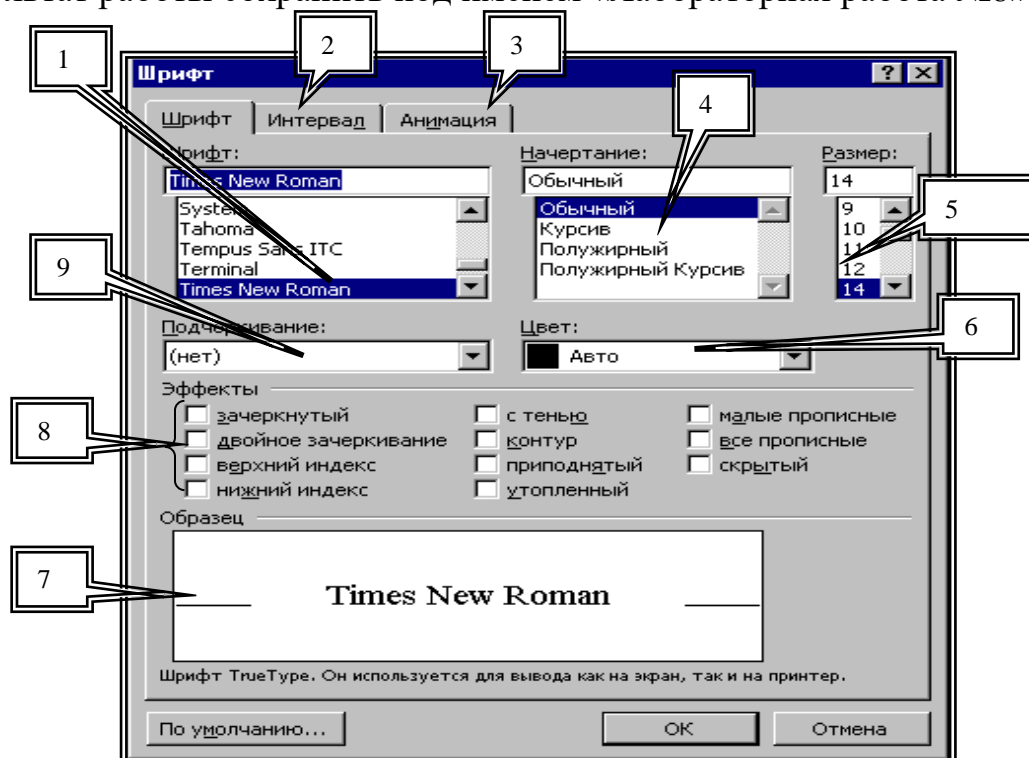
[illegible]

Шрифт

?
X

Шрифт
Интервал
Анимация

1
2
3
4
5
6
7
8
9

Шрифт:
Times New Roman
System
Tahoma
Tempus Sans ITC
Terminal
Times New Roman

Начертание:
Обычный
Обычный
Курсив
Полужирный
Полужирный Курсив

Размер:
14
9
10
11
12
14

Подчеркивание:
(нет)

Цвет:
Авто

Эффекты
зачеркнутый
двойное зачеркивание
верхний индекс
нижний индекс
с тенью
контур
приподнятый
утопленный
малые прописные
все прописные
скрытый

Образец
Times New Roman

Шрифт TrueType. Он используется для вывода как на экран, так и на принтер.

По умолчанию...
ОК
Отмена